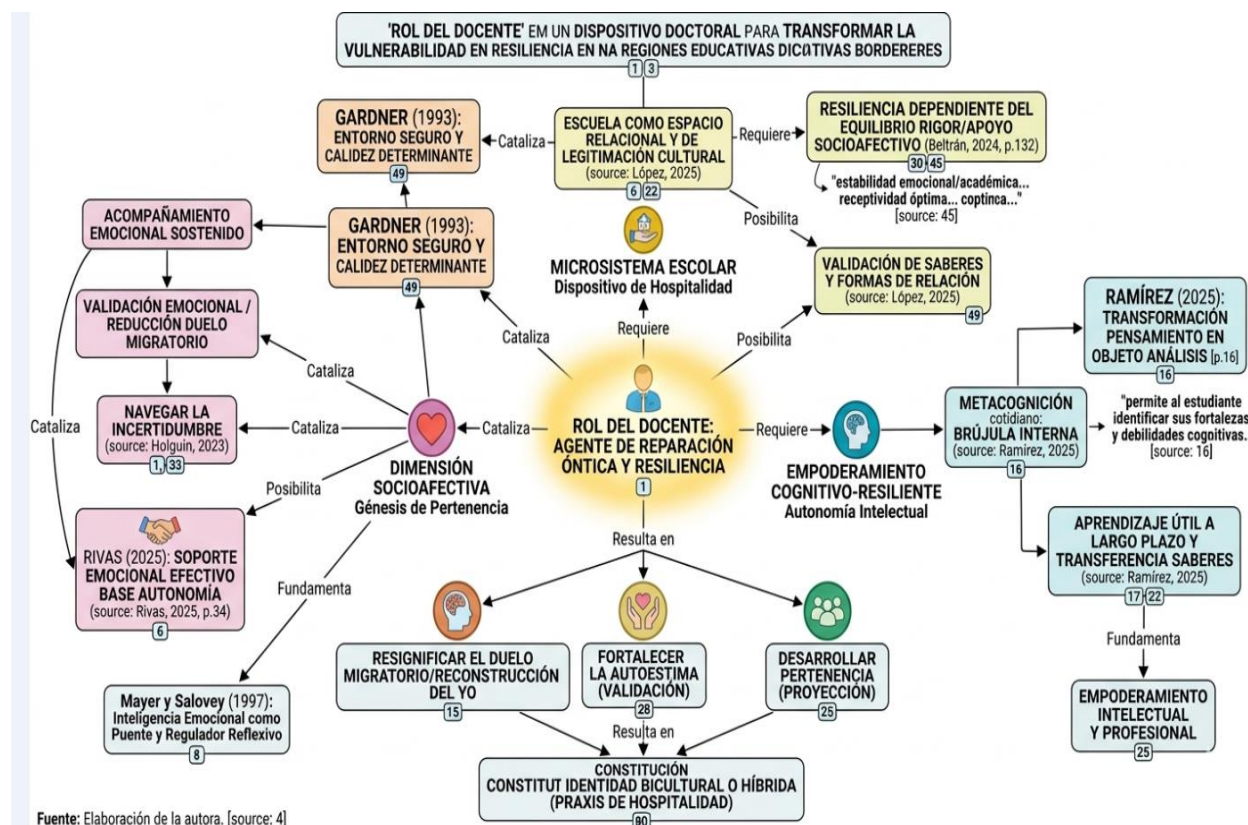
'ROL DEL DOCENTE' EM UN DISPOSITIVO DOCTORAL PARA TRANSFORMAR LA VULNERABILIDAD EN RESILIENCIA EN NA REGIONES EDUCATIVAS DICATIVAS BORDERERES
1 3

GARDNER (1993): ENTORNO SEGURO Y CALIDEZ DETERMINANTE
49

Cataliza

ESCUELA COMO ESPACIO RELACIONAL Y DE LEGITIMACIÓN CULTURAL (source: López, 2025)
6 22

Requiere

RESILIENCIA DEPENDIENTE DEL EQUILIBRIO RIGOR/APOYO SOCIOAFECTIVO (Beltrán, 2024, p.132)
30 45

"estabilidad emocional/académica... receptividad óptima... coptinca..." [source: 45]

Posibilita

ACOMPAÑAMIENTO EMOCIONAL SOSTENIDO

GARDNER (1993): ENTORNO SEGURO Y CALIDEZ DETERMINANTE
49

MICROSISTEMA ESCOLAR
Dispositivo de Hospitalidad

VALIDACIÓN DE SABERES Y FORMAS DE RELACIÓN (source: López, 2025)
49

VALIDACIÓN EMOCIONAL / REDUCCIÓN DUELO MIGRATORIO

Requiere

Cataliza

Posibilita

RAMÍREZ (2025): TRANSFORMACIÓN PENSAMIENTO EN OBJETO ANÁLISIS [p.16]
16

Cataliza

Cataliza

NAVEGAR LA INCERTIDUMBRE (source: Holguin, 2023)
1, 33

Cataliza

Cataliza

ROL DEL DOCENTE: AGENTE DE REPARACIÓN ÓNTICA Y RESILIENCIA
1

Requiere

METACOGNICIÓN cotidiano: BRÚJULA INTERNA (source: Ramírez, 2025)
16

"permite al estudiante identificar sus fortalezas y debilidades cognitivas." [source: 16]

DIMENSIÓN SOCIOAFECTIVA
Génesis de Pertenencia

EMPODERAMIENTO COGNITIVO-RESILIENTE
Autonomía Intelectual

Posibilita

RIVAS (2025): SOPORTE EMOCIONAL EFECTIVO BASE AUTONOMÍA (source: Rivas, 2025, p.34)
6

Resulta en

APRENDIZAJE ÚTIL A LARGO PLAZO Y TRANSFERENCIA SABERES (source: Ramírez, 2025)
17 22

Fundamenta

Fundamenta

RESIGNIFICAR EL DUELO MIGRATORIO/RECONSTRUCCIÓN DEL YO
15

FORTALECER LA AUTOESTIMA (VALIDACIÓN)
28

DESARROLLAR PERTENENCIA (PROYECCIÓN)
25

EMPODERAMIENTO INTELECTUAL Y PROFESIONAL
25

Mayer y Salovey (1997): Inteligencia Emocional como Puente y Regulador Reflexivo
8

Resulta en

CONSTITUCIÓN
CONSTITUT IDENTIDAD BICULTURAL O HÍBRIDA (PRAXIS DE HOSPITALIDAD)
90

Fuente: Elaboración de la autora. [source: 4]